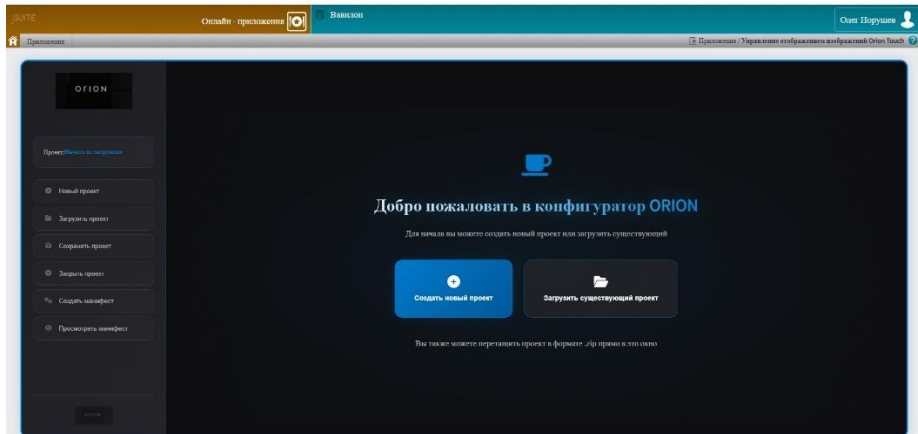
SUITE

Онлайн - приложения

Вавилон

Олег Порушев

Приложение

Приложения / Управление отображением изображений Orion Touch

ORION

Проект: Ничего не загружено

Новый проект

Загрузить проект

Сохранить проект

Закрыть проект

Создать манифест

Просмотреть манифест

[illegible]

Добро пожаловать в конфигуратор ORION

Для начала вы можете создать новый проект или загрузить существующий

Создать новый проект

Загрузить существующий проект

Вы также можете перетащить проект в формате .zip прямо в это окно